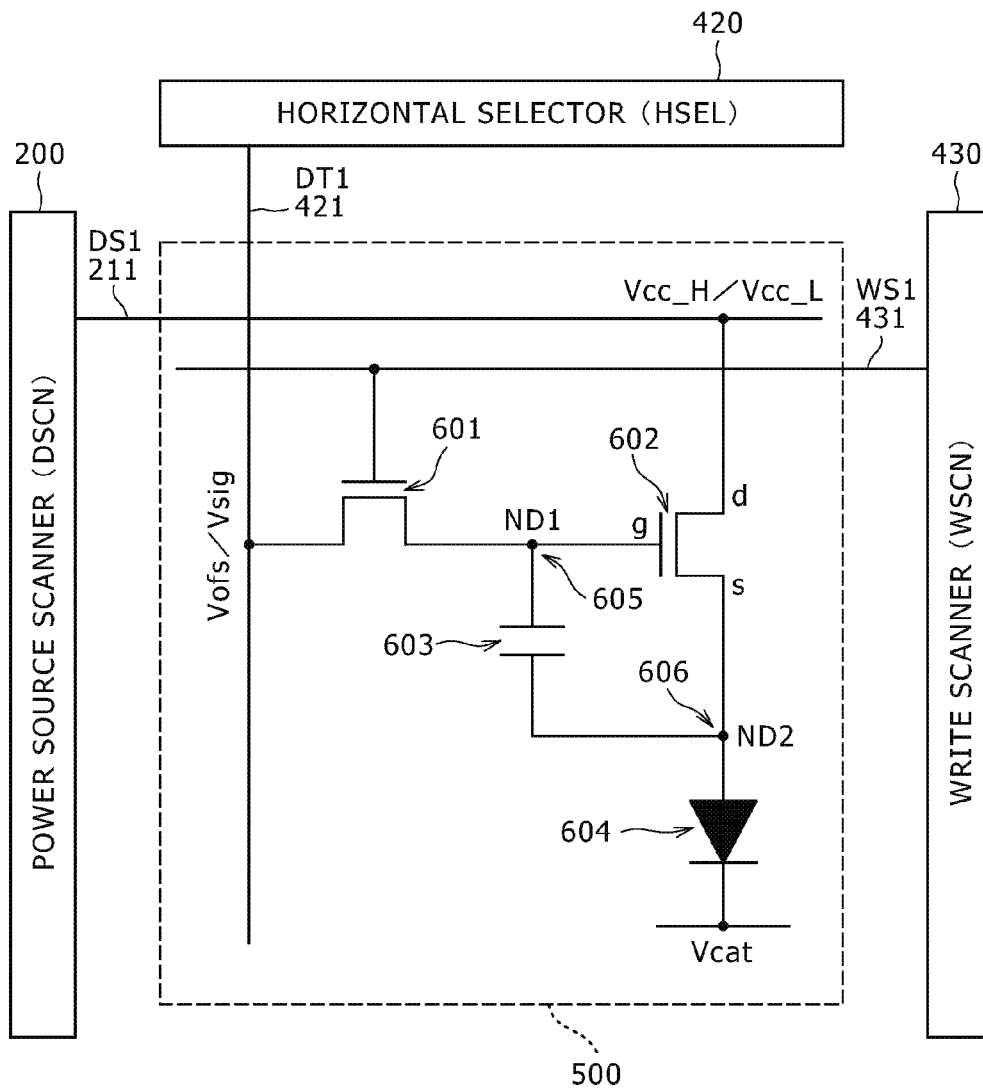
420

HORIZONTAL SELECTOR (HSEL)

200

430

DT1
421

DS1
211

Vcc_H／Vcc_L

WS1
431

POWER SOURCE SCANNER (DSCN)

601

602

Vofs／Vsig

ND1

g

d

605

s

603

606

ND2

604

Vcat

WRITE SCANNER (WSCN)

500